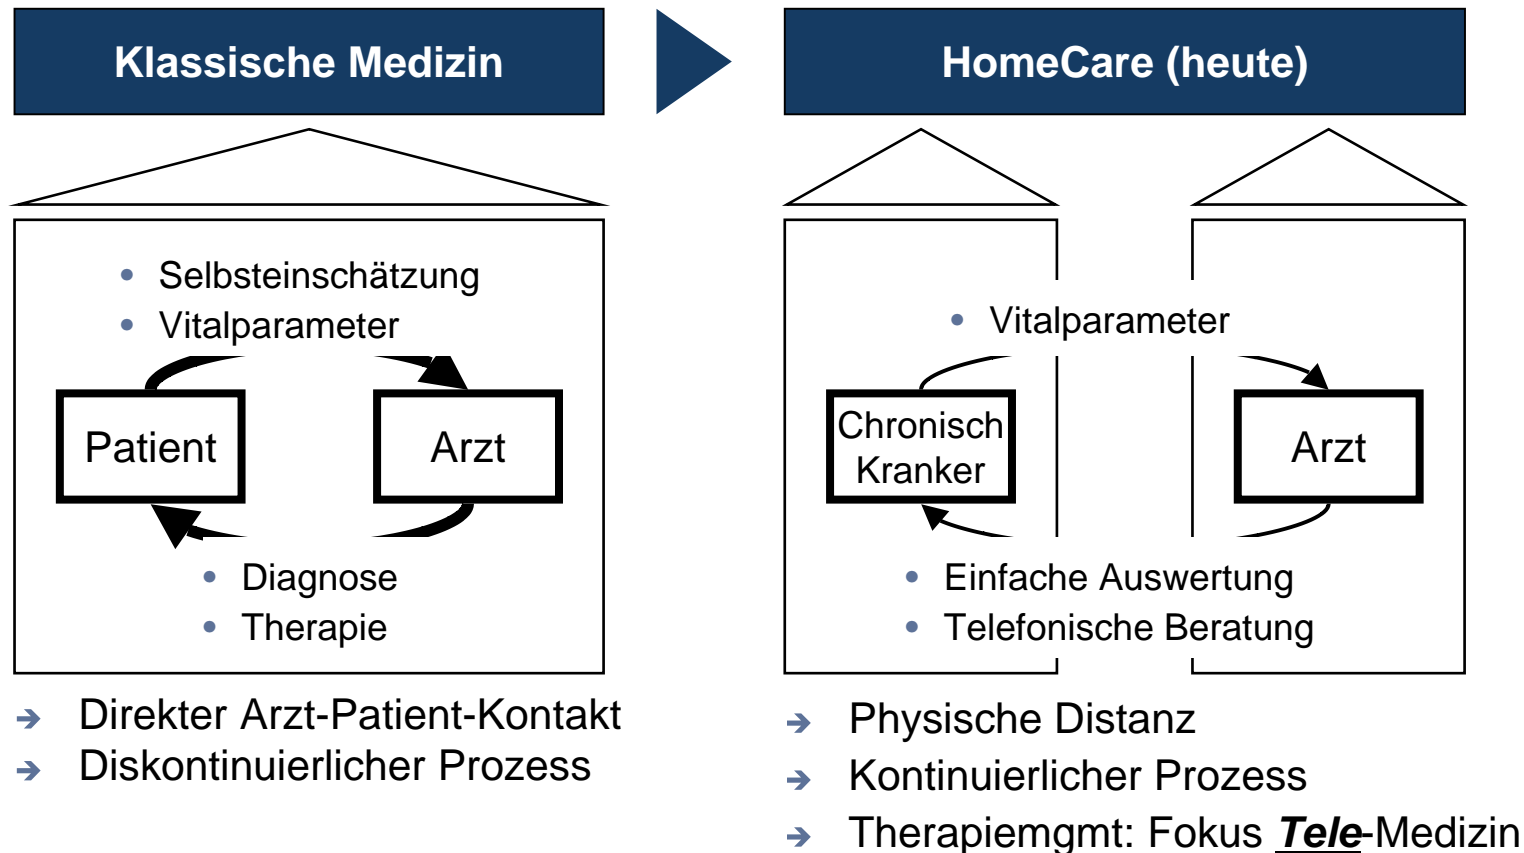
Klassische Medizin

HomeCare (heute)

• Selbsteinschätzung
• Vitalparameter

Patient

Arzt

• Diagnose
• Therapie

• Vitalparameter

Chronisch Kranker

Arzt

• Einfache Auswertung
• Telefonische Beratung

➔ Direkter Arzt-Patient-Kontakt
➔ Diskontinuierlicher Prozess

➔ Physische Distanz
➔ Kontinuierlicher Prozess
➔ Therapiemgmt: Fokus ***Tele***-Medizin